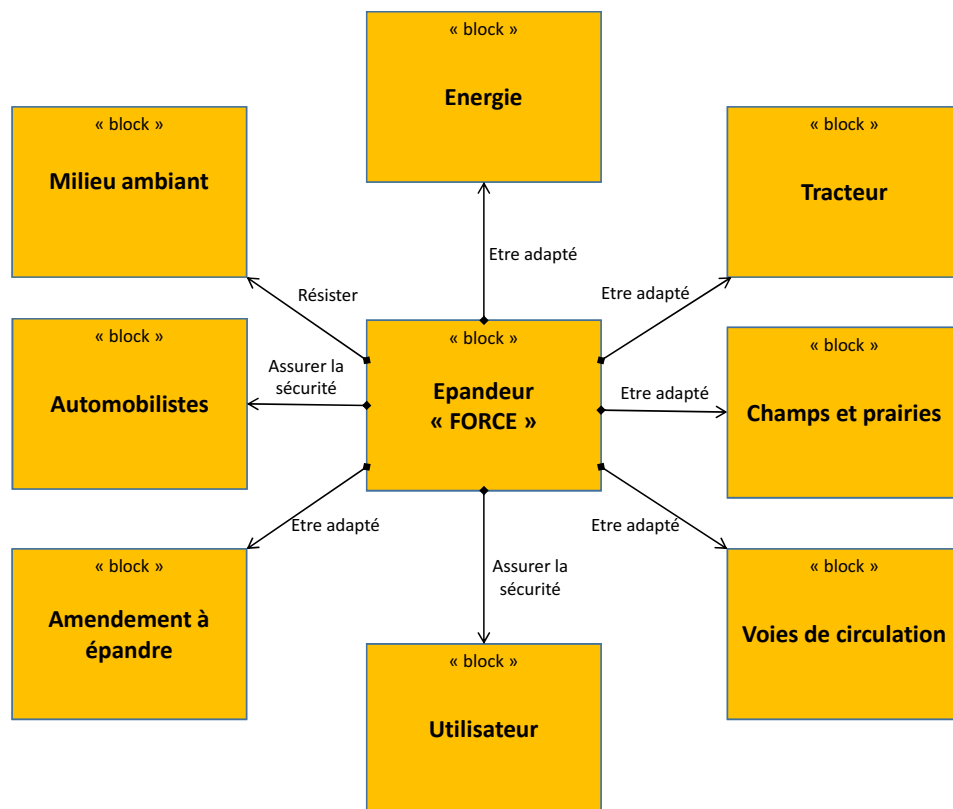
« block »
Energie

« block »
Milieu ambiant

« block »
Tracteur

Etre adapté

Résister

Etre adapté

« block »
Automobilistes

Assurer la sécurité

« block »
Epandeur « FORCE »

Etre adapté

« block »
Champs et prairies

Etre adapté

Etre adapté

« block »
Amendement à épandre

Assurer la sécurité

« block »
Voies de circulation

« block »
Utilisateur